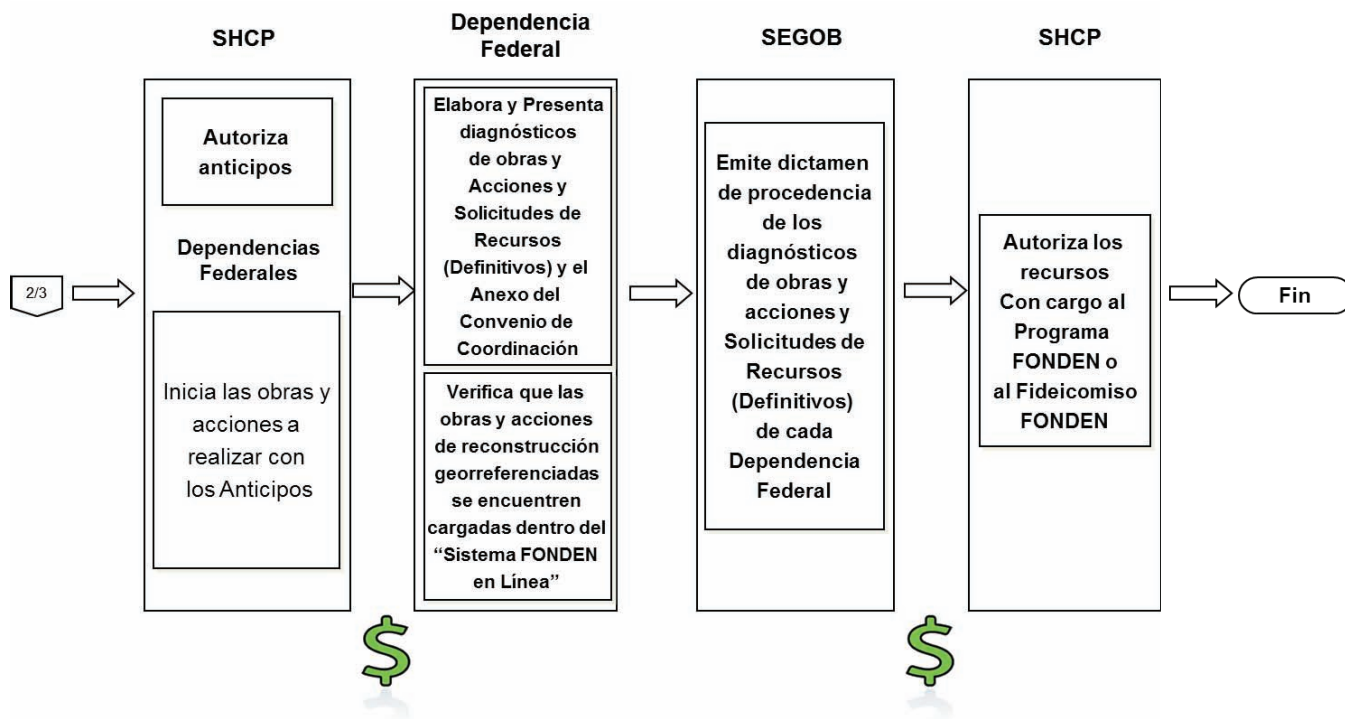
SHCP

Dependencia Federal

SEGOB

SHCP

2/3

Autoriza anticipos

Dependencias Federales

Inicia las obras y acciones a realizar con los Anticipos

Elabora y Presenta diagnósticos de obras y Acciones y Solicitudes de Recursos (Definitivos) y el Anexo del Convenio de Coordinación

Verifica que las obras y acciones de reconstrucción georreferenciadas se encuentren cargadas dentro del "Sistema FONDEN en Línea"

Emite dictamen de procedencia de los diagnósticos de obras y acciones y Solicitudes de Recursos (Definitivos) de cada Dependencia Federal

Autoriza los recursos Con cargo al Programa FONDEN o al Fideicomiso FONDEN

Fin

$

$